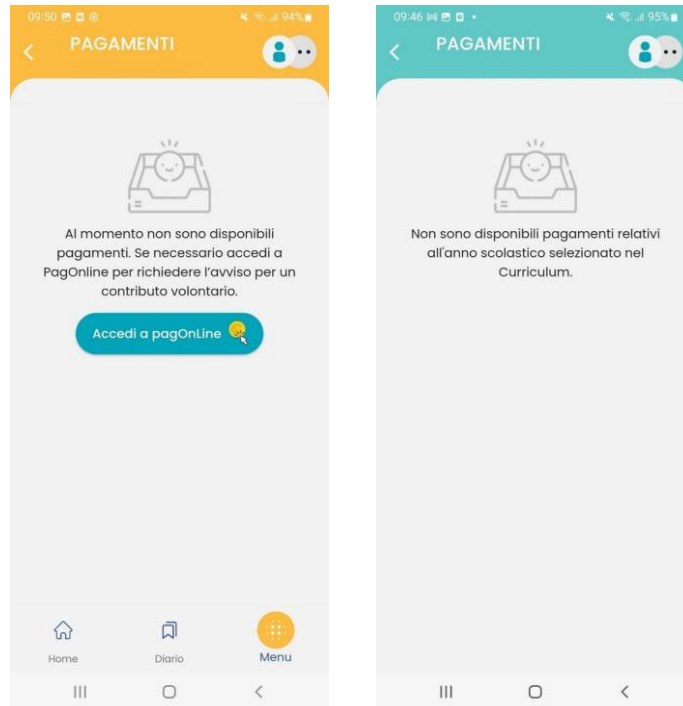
09:50 94%

PAGAMENTI

Al momento non sono disponibili pagamenti. Se necessario accedi a PagOnline per richiedere l'avviso per un contributo volontario.

Accedi a pagOnLine

Home Diario Menu

09:46 95%

PAGAMENTI

Non sono disponibili pagamenti relativi all'anno scolastico selezionato nel Curriculum.